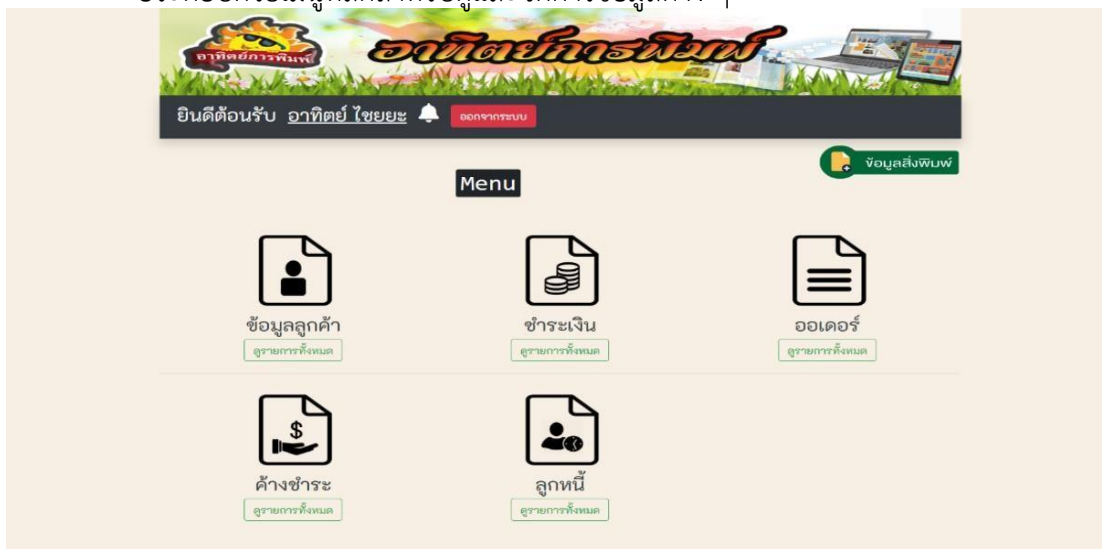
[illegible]

อาทิตย์การพิมพ์

อาทิตย์การพิมพ์

ยินดีต้อนรับ อาทิตย์ ไชยยะ ออกจากระบบ

ข้อมูลสิ่งพิมพ์

Menu

ข้อมูลลูกค้า
ดูรายการทั้งหมด

ชำระเงิน
ดูรายการทั้งหมด

ออเดอร์
ดูรายการทั้งหมด

$

ค้างชำระ
ดูรายการทั้งหมด

ลูกหนี้
ดูรายการทั้งหมด